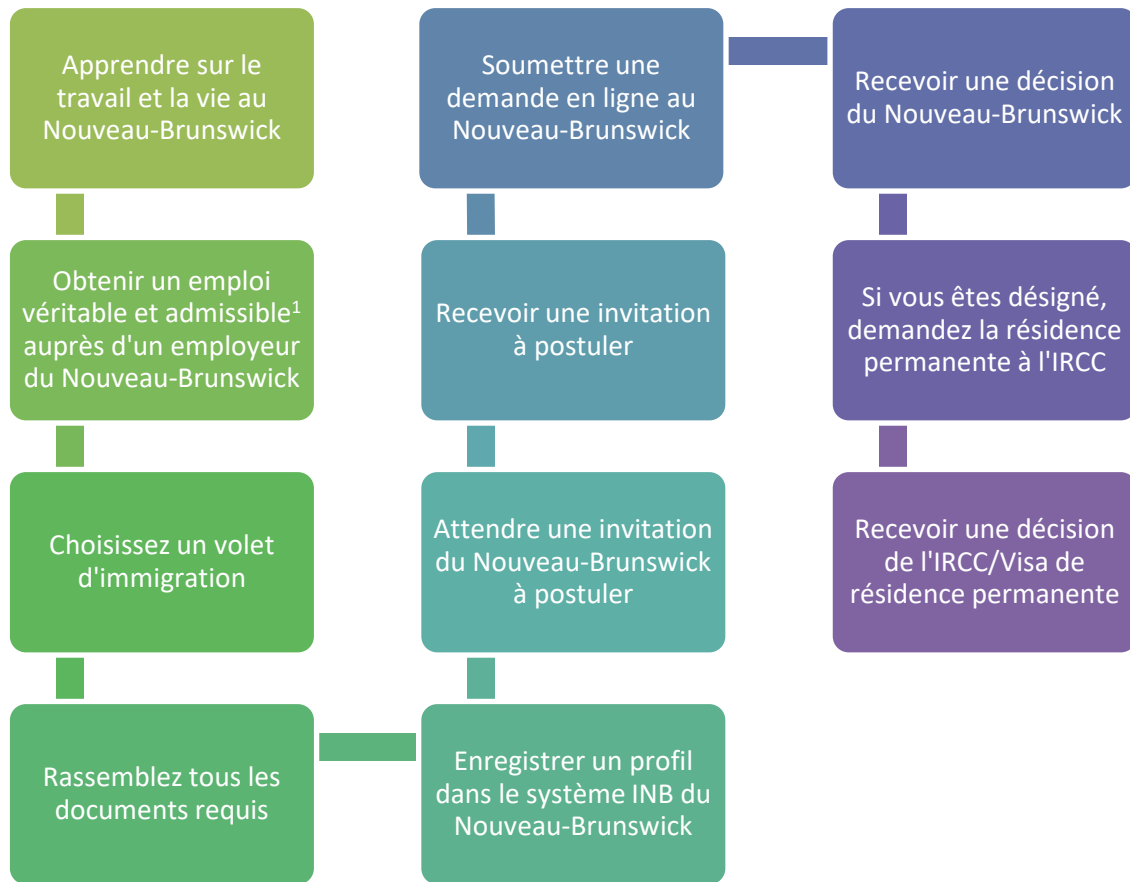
Apprendre sur le travail et la vie au Nouveau-Brunswick

Obtenir un emploi véritable et admissible$^1$ auprès d'un employeur du Nouveau-Brunswick

Choisissez un volet d'immigration

Rassemblez tous les documents requis

Enregistrer un profil dans le système INB du Nouveau-Brunswick

Attendre une invitation du Nouveau-Brunswick à postuler

Recevoir une invitation à postuler

Soumettre une demande en ligne au Nouveau-Brunswick

Recevoir une décision du Nouveau-Brunswick

Si vous êtes désigné, demandez la résidence permanente à l'IRCC

Recevoir une décision de l'IRCC/Visa de résidence permanente